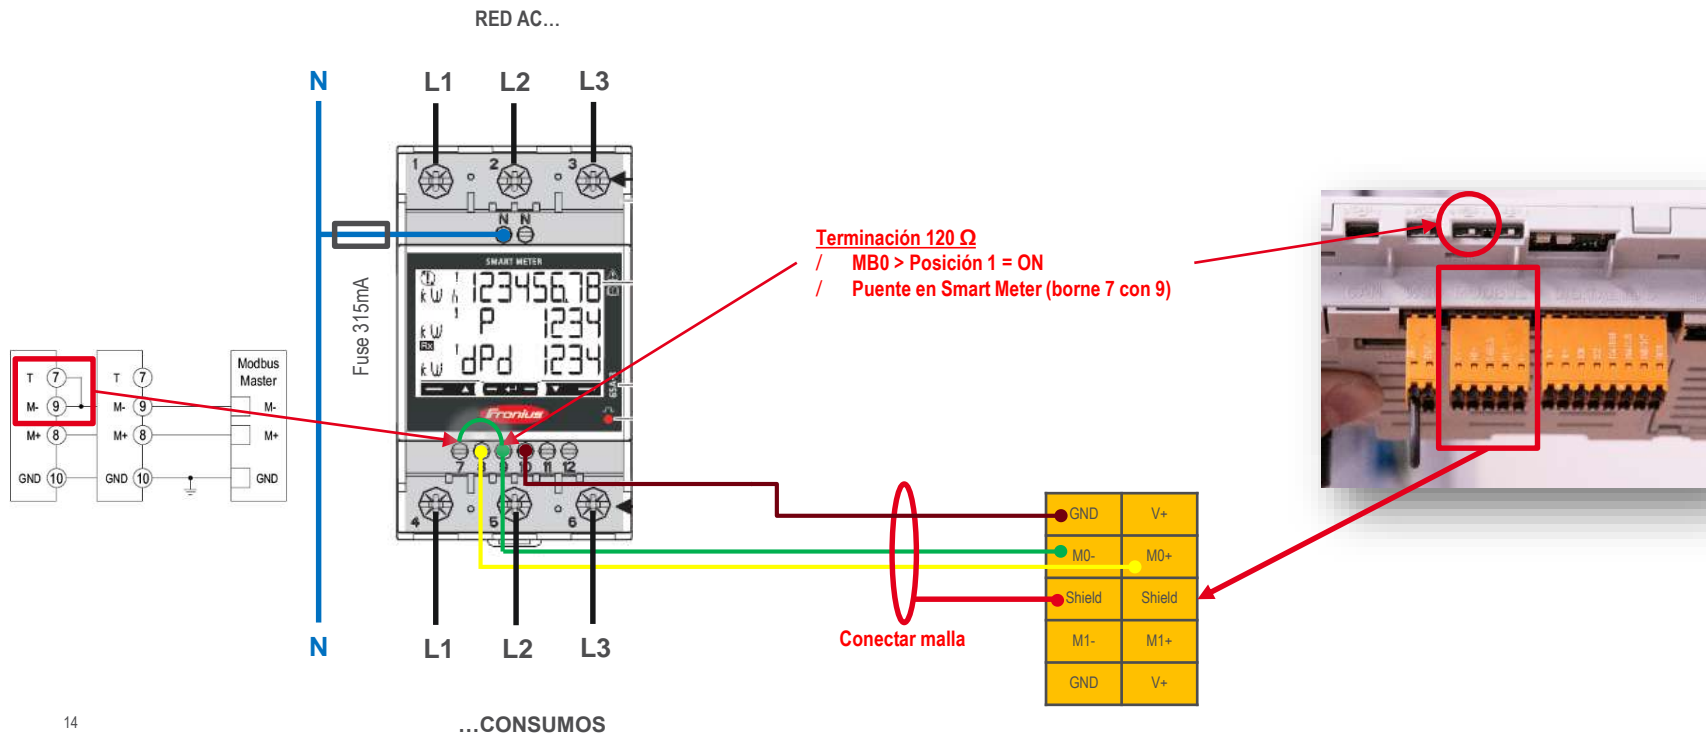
RED AC...

N L1 L2 L3

1 2 3

N N

SMART METER

12345678

kW h

P 1234

kW

Rx

dPd 1234

kW

Fronius

Fuse 315mA

7 8 9 10 11 12

4 5 6

N L1 L2 L3

Terminación 120 Ω

/ MB0 > Posición 1 = ON

/ Puente en Smart Meter (borne 7 con 9)

T 7
M- 9
M+ 8
GND 10

T 7
M- 9
M+ 8
GND 10

Modbus Master
M-
M+
GND

| GND | V+ |
|---|---|
| M0- | M0+ |
| Shield | Shield |
| M1- | M1+ |
| GND | V+ |

Conectar malla

14

...CONSUMOS